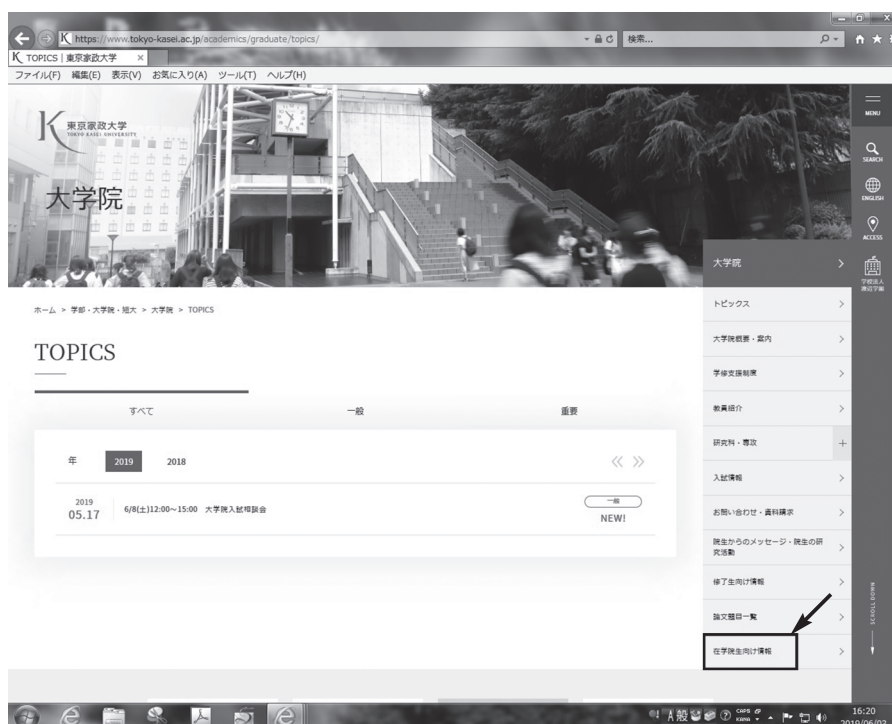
https://www.tokyo-kasei.ac.jp/academics/graduate/topics/
検索...
TOPICS | 東京家政大学
ファイル(F) 編集(E) 表示(V) お気に入り(A) ツール(T) ヘルプ(H)

東京家政大学
TOKYO KASEI UNIVERSITY

大学院

MENU
SEARCH
ENGLISH
ACCESS
学校法人 渡辺学園

ホーム > 学部・大学院・短大 > 大学院 > TOPICS

TOPICS

すべて
一般
重要

年 2019 2018

2019 05.17 6/8(土)12:00～15:00 大学院入試相談会
一般
NEW!

大学院
トピックス
大学院概要・案内
学修支援制度
教員紹介
研究科・専攻
入試情報
お問い合わせ・資料請求
院生からのメッセージ・院生の研究活動
修了生向け情報
論文題目一覧
在学院生向け情報

SCROLL DOWN

16:20
2019/06/0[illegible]